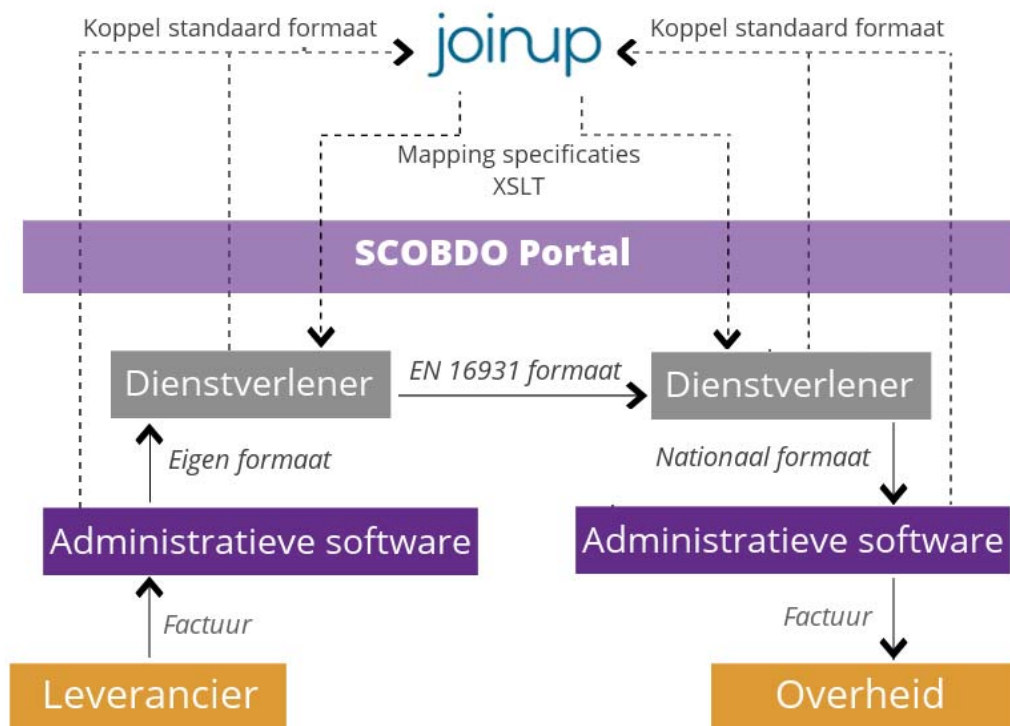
Koppel standaard formaat

joinup

Koppel standaard formaat

Mapping specificaties
XSLT

SCOBDO Portal

Dienstverlener

EN 16931 formaat

Dienstverlener

Eigen formaat

Nationaal formaat

Administratieve software

Administratieve software

Factuur

Factuur

Leverancier

Overheid